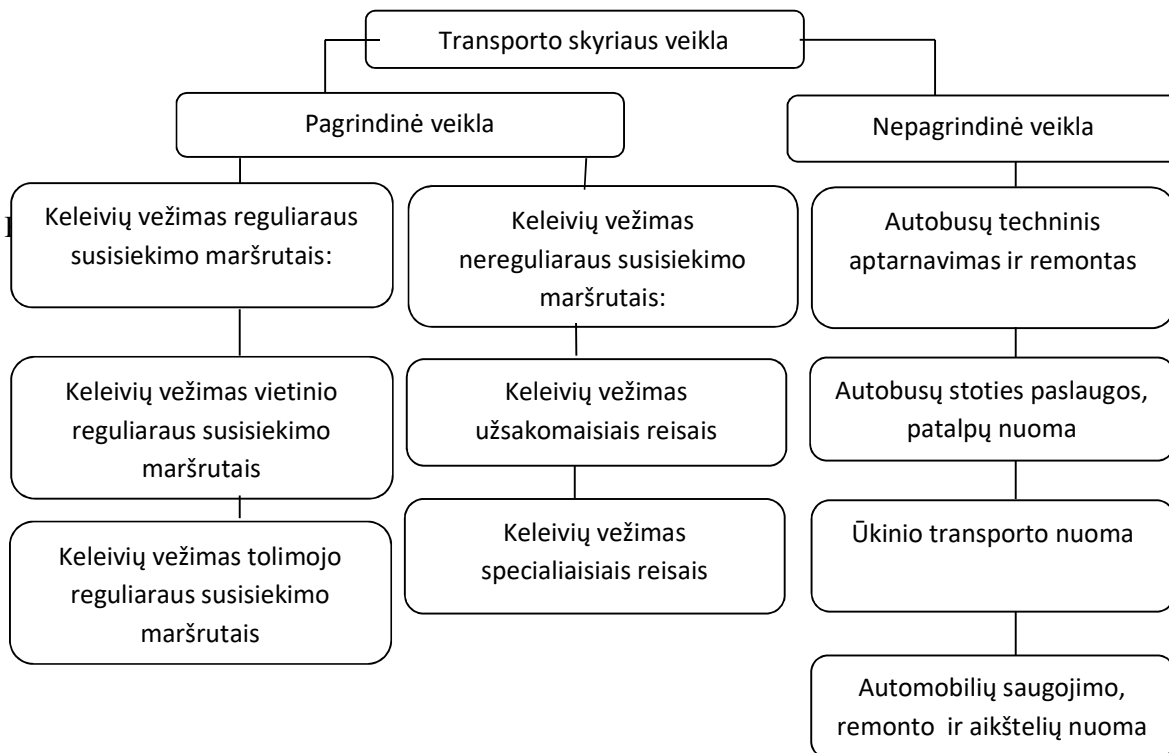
Transporto skyriaus veikla

Pagrindinė veikla

Nepagrindinė veikla

Keleivių vežimas reguliaraus susisiekimo maršrutais:

Keleivių vežimas nereguliaraus susisiekimo maršrutais:

Autobusų techninis aptarnavimas ir remontas

Keleivių vežimas vietinio reguliaraus susisiekimo maršrutais

Keleivių vežimas užsakomaisiais reisais

Autobusų stoties paslaugos, patalpų nuoma

Keleivių vežimas tolimojo reguliaraus susisiekimo maršrutais

Keleivių vežimas specialiaisiais reisais

Ūkinio transporto nuoma

Automobilių saugojimo, remonto ir aikštelių nuoma